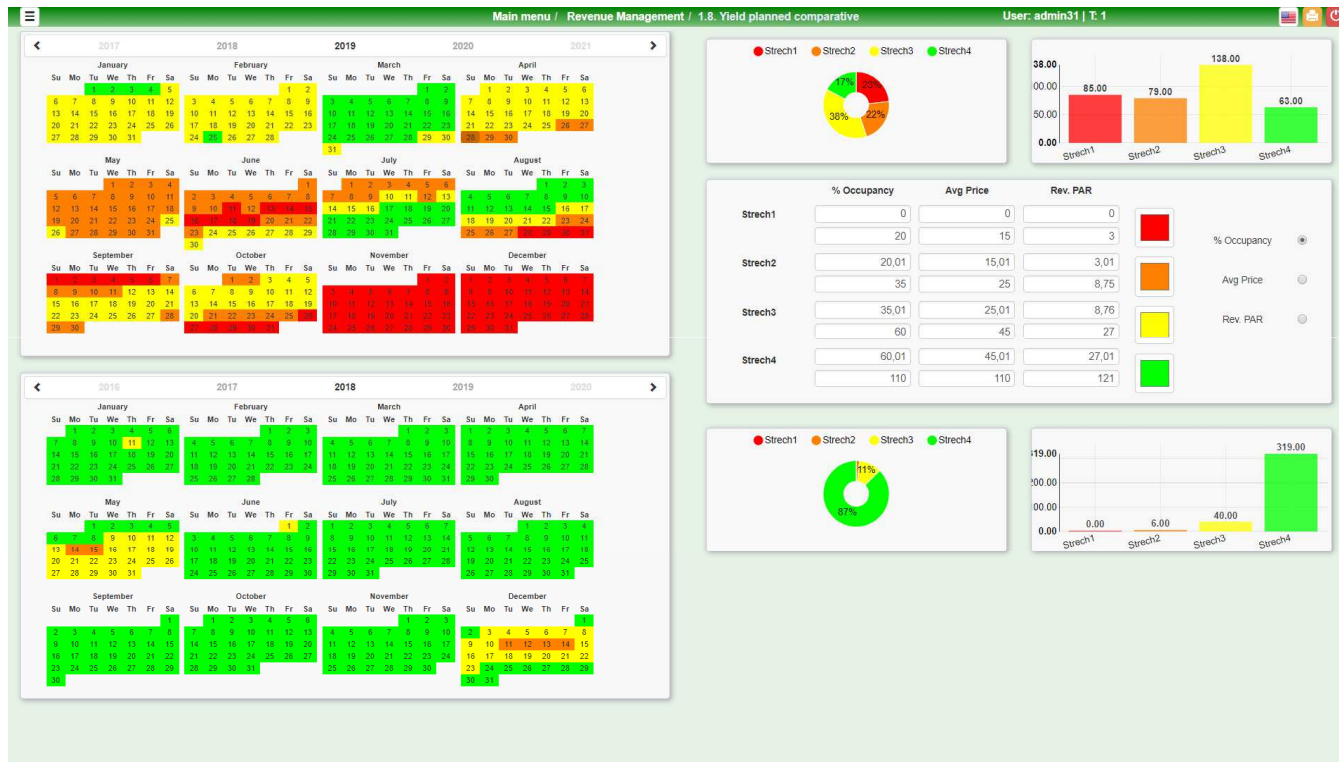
Main menu / Revenue Management / 1.8. Yield planned comparative

User: admin31 | T: 1

2017 2018 2019 2020 2021

January
Su Mo Tu We Th Fr Sa
1 2 3 4 5
6 7 8 9 10 11 12
13 14 15 16 17 18 19
20 21 22 23 24 25 26
27 28 29 30 31

February
Su Mo Tu We Th Fr Sa
1 2
3 4 5 6 7 8 9
10 11 12 13 14 15 16
17 18 19 20 21 22 23
24 25 26 27 28

March
Su Mo Tu We Th Fr Sa
1 2
3 4 5 6 7 8 9
10 11 12 13 14 15 16
17 18 19 20 21 22 23
24 25 26 27 28 29 30
31

April
Su Mo Tu We Th Fr Sa
1 2 3 4 5 6
7 8 9 10 11 12 13
14 15 16 17 18 19 20
21 22 23 24 25 26 27
28 29 30

May
Su Mo Tu We Th Fr Sa
1 2 3 4
5 6 7 8 9 10 11
12 13 14 15 16 17 18
19 20 21 22 23 24 25
26 27 28 29 30 31

June
Su Mo Tu We Th Fr Sa
1
2 3 4 5 6 7 8
9 10 11 12 13 14 15
16 17 18 19 20 21 22
23 24 25 26 27 28 29
30

July
Su Mo Tu We Th Fr Sa
1 2 3 4 5 6
7 8 9 10 11 12 13
14 15 16 17 18 19 20
21 22 23 24 25 26 27
28 29 30 31

August
Su Mo Tu We Th Fr Sa
1 2 3
4 5 6 7 8 9 10
11 12 13 14 15 16 17
18 19 20 21 22 23 24
25 26 27 28 29 30 31

September
Su Mo Tu We Th Fr Sa
1 2 3 4 5 6 7
8 9 10 11 12 13 14
15 16 17 18 19 20 21
22 23 24 25 26 27 28
29 30

October
Su Mo Tu We Th Fr Sa
1 2 3 4 5
6 7 8 9 10 11 12
13 14 15 16 17 18 19
20 21 22 23 24 25 26
27 28 29 30 31

November
Su Mo Tu We Th Fr Sa
1 2
3 4 5 6 7 8 9
10 11 12 13 14 15 16
17 18 19 20 21 22 23
24 25 26 27 28 29 30

December
Su Mo Tu We Th Fr Sa
1 2 3 4 5 6 7
8 9 10 11 12 13 14
15 16 17 18 19 20 21
22 23 24 25 26 27 28
29 30 31

2016 2017 2018 2019 2020

January
Su Mo Tu We Th Fr Sa
1 2 3 4 5 6
7 8 9 10 11 12 13
14 15 16 17 18 19 20
21 22 23 24 25 26 27
28 29 30 31

February
Su Mo Tu We Th Fr Sa
1 2 3
4 5 6 7 8 9 10
11 12 13 14 15 16 17
18 19 20 21 22 23 24
25 26 27 28

March
Su Mo Tu We Th Fr Sa
1 2 3
4 5 6 7 8 9 10
11 12 13 14 15 16 17
18 19 20 21 22 23 24
25 26 27 28 29 30 31

April
Su Mo Tu We Th Fr Sa
1 2 3 4 5 6 7
8 9 10 11 12 13 14
15 16 17 18 19 20 21
22 23 24 25 26 27 28
29 30

May
Su Mo Tu We Th Fr Sa
1 2 3 4 5
6 7 8 9 10 11 12
13 14 15 16 17 18 19
20 21 22 23 24 25 26
27 28 29 30 31

June
Su Mo Tu We Th Fr Sa
1 2
3 4 5 6 7 8 9
10 11 12 13 14 15 16
17 18 19 20 21 22 23
24 25 26 27 28 29 30

July
Su Mo Tu We Th Fr Sa
1 2 3 4 5 6 7
8 9 10 11 12 13 14
15 16 17 18 19 20 21
22 23 24 25 26 27 28
29 30 31

August
Su Mo Tu We Th Fr Sa
1 2 3 4
5 6 7 8 9 10 11
12 13 14 15 16 17 18
19 20 21 22 23 24 25
26 27 28 29 30 31

September
Su Mo Tu We Th Fr Sa
1
2 3 4 5 6 7 8
9 10 11 12 13 14 15
16 17 18 19 20 21 22
23 24 25 26 27 28 29
30

October
Su Mo Tu We Th Fr Sa
1 2 3 4 5 6
7 8 9 10 11 12 13
14 15 16 17 18 19 20
21 22 23 24 25 26 27
28 29 30 31

November
Su Mo Tu We Th Fr Sa
1 2 3
4 5 6 7 8 9 10
11 12 13 14 15 16 17
18 19 20 21 22 23 24
25 26 27 28 29 30

December
Su Mo Tu We Th Fr Sa
1
2 3 4 5 6 7 8
9 10 11 12 13 14 15
16 17 18 19 20 21 22
23 24 25 26 27 28 29
30 31

Strech1 Strech2 Strech3 Strech4
23% 22% 38% 17%

38.00
100.00
50.00
0.00
85.00 79.00 138.00 63.00
Strech1 Strech2 Strech3 Strech4

| | % Occupancy | Avg Price | Rev. PAR |
|---|---|---|---|
| Strech1 | 0 | 0 | 0 |
| | 20 | 15 | 3 |
| Strech2 | 20,01 | 15,01 | 3,01 |
| | 35 | 25 | 8,75 |
| Strech3 | 35,01 | 25,01 | 8,76 |
| | 60 | 45 | 27 |
| Strech4 | 60,01 | 45,01 | 27,01 |
| | 110 | 110 | 121 |

% Occupancy
Avg Price
Rev. PAR

Strech1 Strech2 Strech3 Strech4
11% 87%

319.00
200.00
100.00
0.00
0.00 6.00 40.00 319.00
Strech1 Strech2 Strech3 Strech4